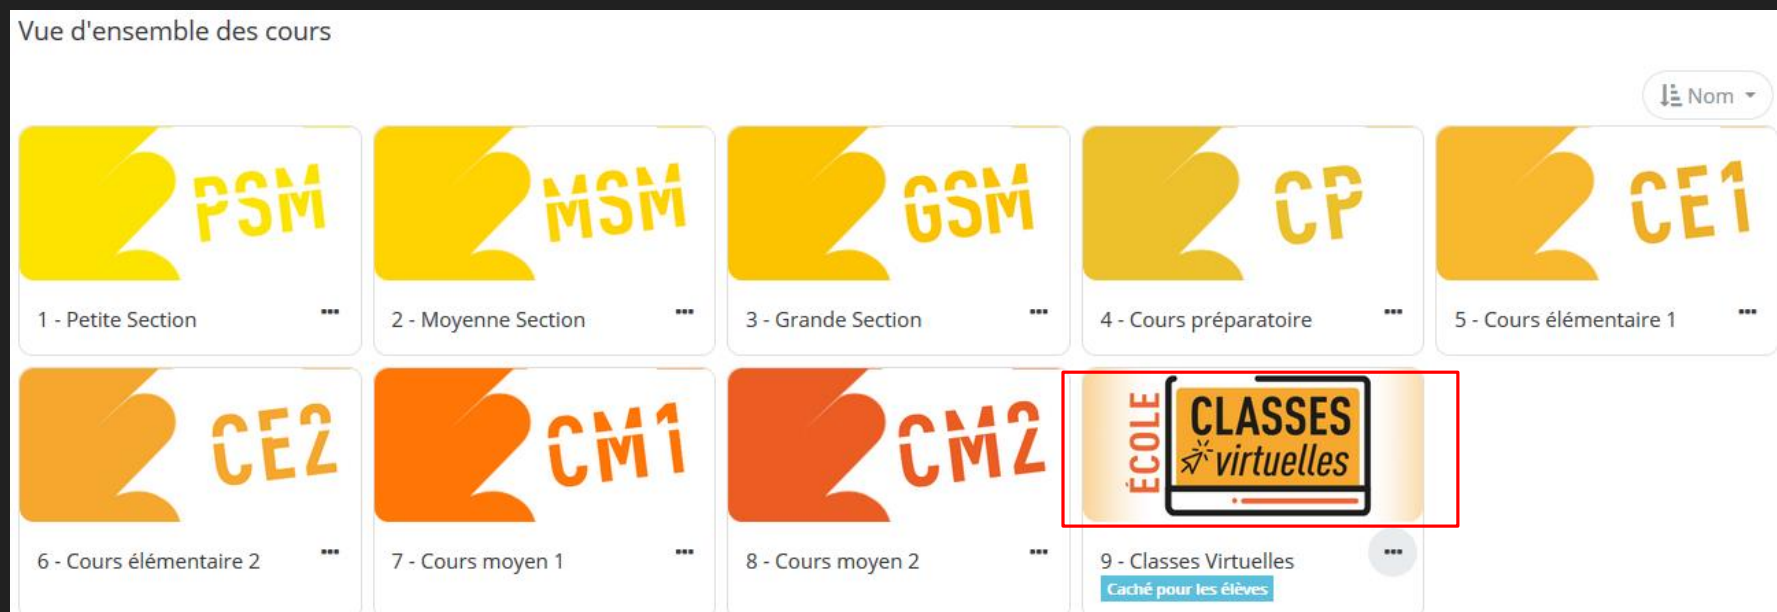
Vue d'ensemble des cours

Nom

PSM

1 - Petite Section

MSM

2 - Moyenne Section

GSM

3 - Grande Section

CP

4 - Cours préparatoire

CE1

5 - Cours élémentaire 1

CE2

6 - Cours élémentaire 2

CM1

7 - Cours moyen 1

CM2

8 - Cours moyen 2

ÉCOLE CLASSES virtuelles

9 - Classes Virtuelles
Caché pour les élèves